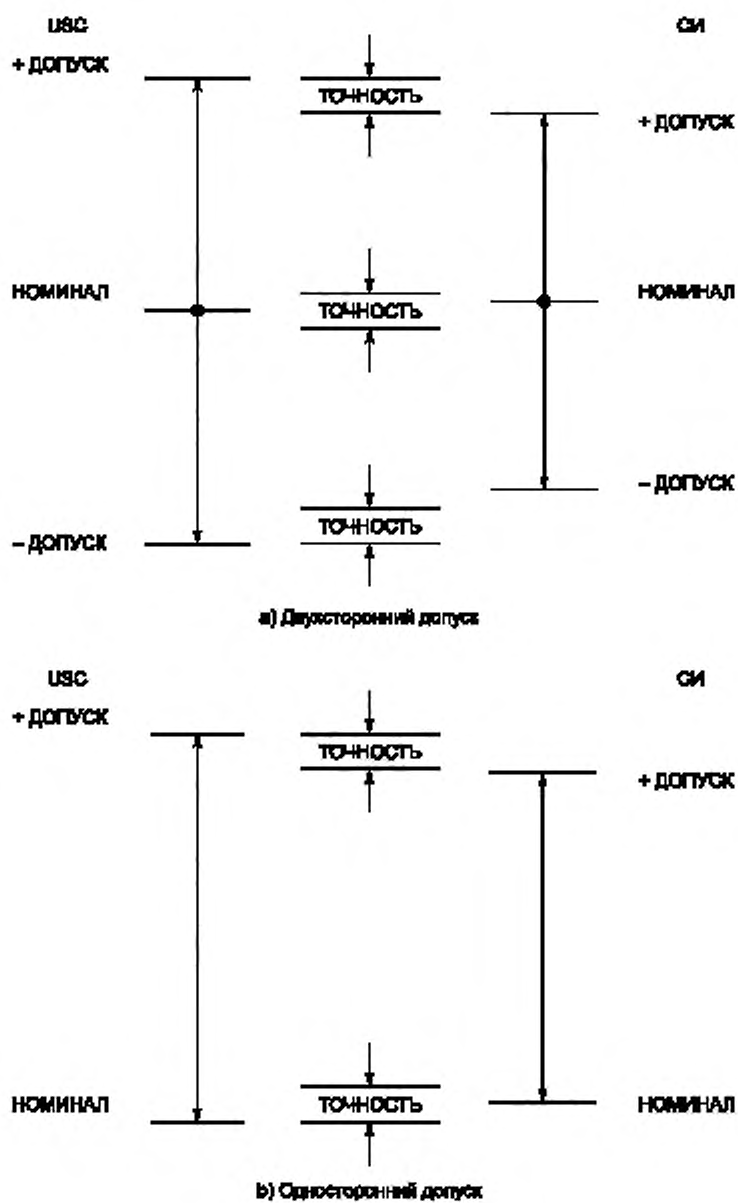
USC

СИ

+ ДОПУСК

ТОЧНОСТЬ

+ ДОПУСК

НОМИНАЛ

ТОЧНОСТЬ

НОМИНАЛ

– ДОПУСК

ТОЧНОСТЬ

– ДОПУСК

a) Двухсторонний допуск

USC

СИ

+ ДОПУСК

ТОЧНОСТЬ

+ ДОПУСК

НОМИНАЛ

ТОЧНОСТЬ

НОМИНАЛ

b) Односторонний допуск